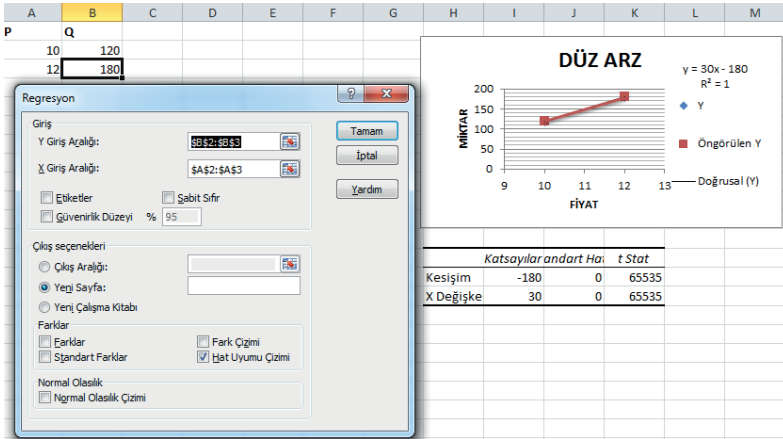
| A | B | C | D | E | F | G | H | I | J | K | L | M |
|---|---|---|---|---|---|---|---|---|---|---|---|---|
| P | Q | | | | | | | | | | | |
| 10 | 120 | | | | | | | | | | | |
| 12 | 180 | | | | | | | | | | | |

Regresyon

Giriş
Y Giriş Aralığı: $B$2:$B$3
X Giriş Aralığı: $A$2:$A$3
Etiketler
Sabit Sıfır
Güvenirlik Düzeyi % 95

Çıkış seçenekleri
Çıkış Aralığı:
Yeni Sayfa:
Yeni Çalışma Kitabı

Farklar
Farklar
Standart Farklar
Fark Çizimi
Hat Uyumu Çizimi

Normal Olasılık
Normal Olasılık Çizimi

Tamam
İptal
Yardım

DÜZ ARZ
y = 30x - 180
$R^2 = 1$
MİKTAR
200
150
100
50
0
9 10 11 12 13
FİYAT
Y
Öngörülen Y
Doğrusal (Y)

| | Katsayılar | andart Ha | t Stat |
|---|---|---|---|
| Kesişim | -180 | 0 | 65535 |
| X Değişke | 30 | 0 | 65535 |